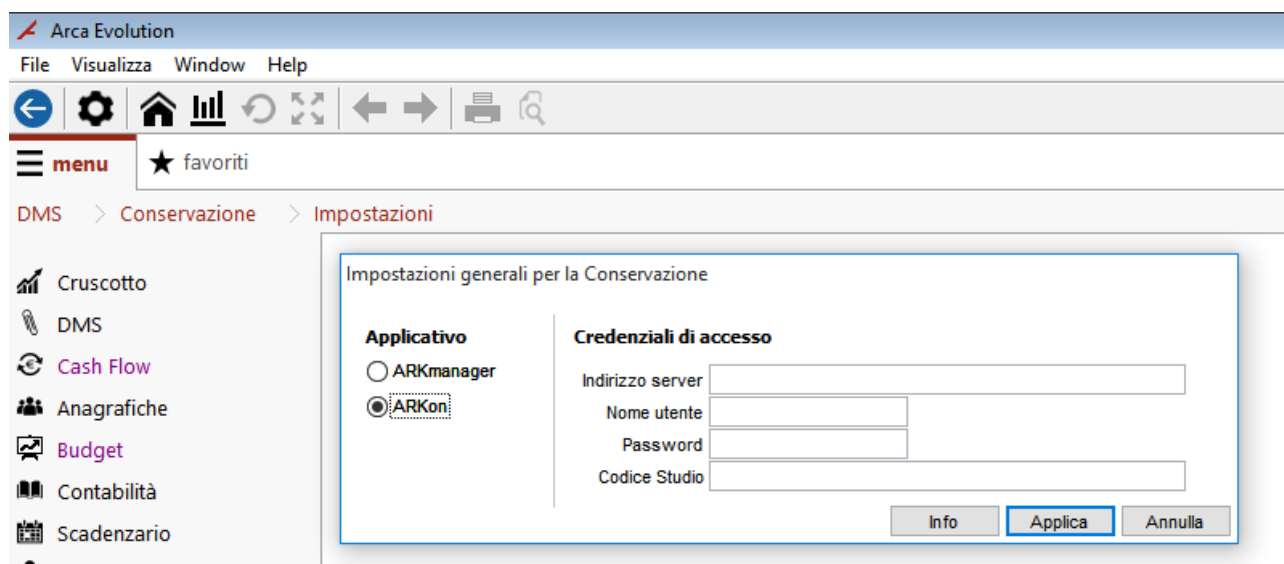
Arca Evolution

File Visualizza Window Help

menu

favoriti

DMS > Conservazione > Impostazioni

Cruscotto
DMS
Cash Flow
Anagrafiche
Budget
Contabilità
Scadenzario

Impostazioni generali per la Conservazione

Applicativo
ARKmanager
ARKon

Credenziali di accesso
Indirizzo server
Nome utente
Password
Codice Studio

Info Applica Annulla